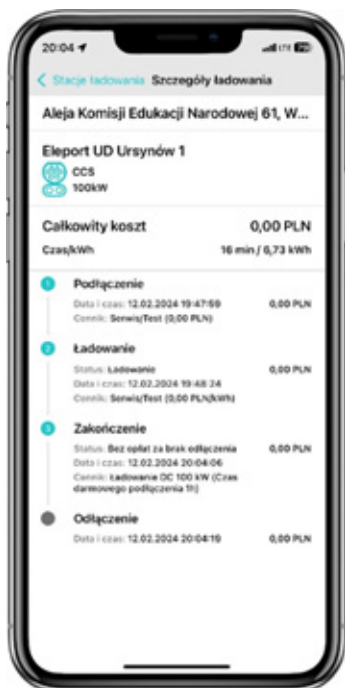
20:04

LTE

< Stacje ładowania Szczegóły ładowania

Aleja Komisji Edukacji Narodowej 61, W...

Eleport UD Ursynów 1

CCS

100kW

Całkowity koszt 0,00 PLN

Czas/kWh 16 min / 6,73 kWh

1 Podłączenie

Data i czas: 12.02.2024 19:47:59 0,00 PLN

Cennik: Serwis/Test (0,00 PLN)

2 Ładowanie

Status: Ładowanie 0,00 PLN

Data i czas: 12.02.2024 19:48:24

Cennik: Serwis/Test (0,00 PLN/kWh)

3 Zakończenie

Status: Bez opłat za brak odłączenia 0,00 PLN

Data i czas: 12.02.2024 20:04:06

Cennik: Ładowanie DC 100 kW (Czas darmowego podłączenia 1h)

Odłączenie

Data i czas: 12.02.2024 20:04:19 0,00 PLN